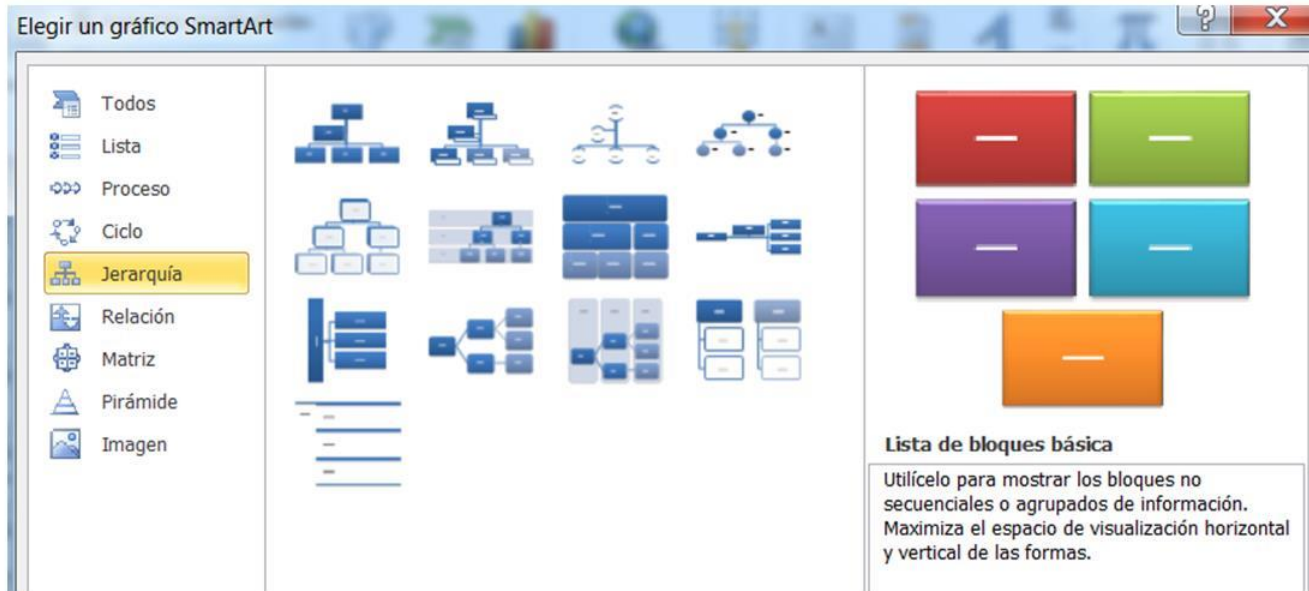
Elegir un gráfico SmartArt

Todos
Lista
Proceso
Ciclo
Jerarquía
Relación
Matriz
Pirámide
Imagen

Lista de bloques básica

Utilícelo para mostrar los bloques no secuenciales o agrupados de información. Maximiza el espacio de visualización horizontal y vertical de las formas.